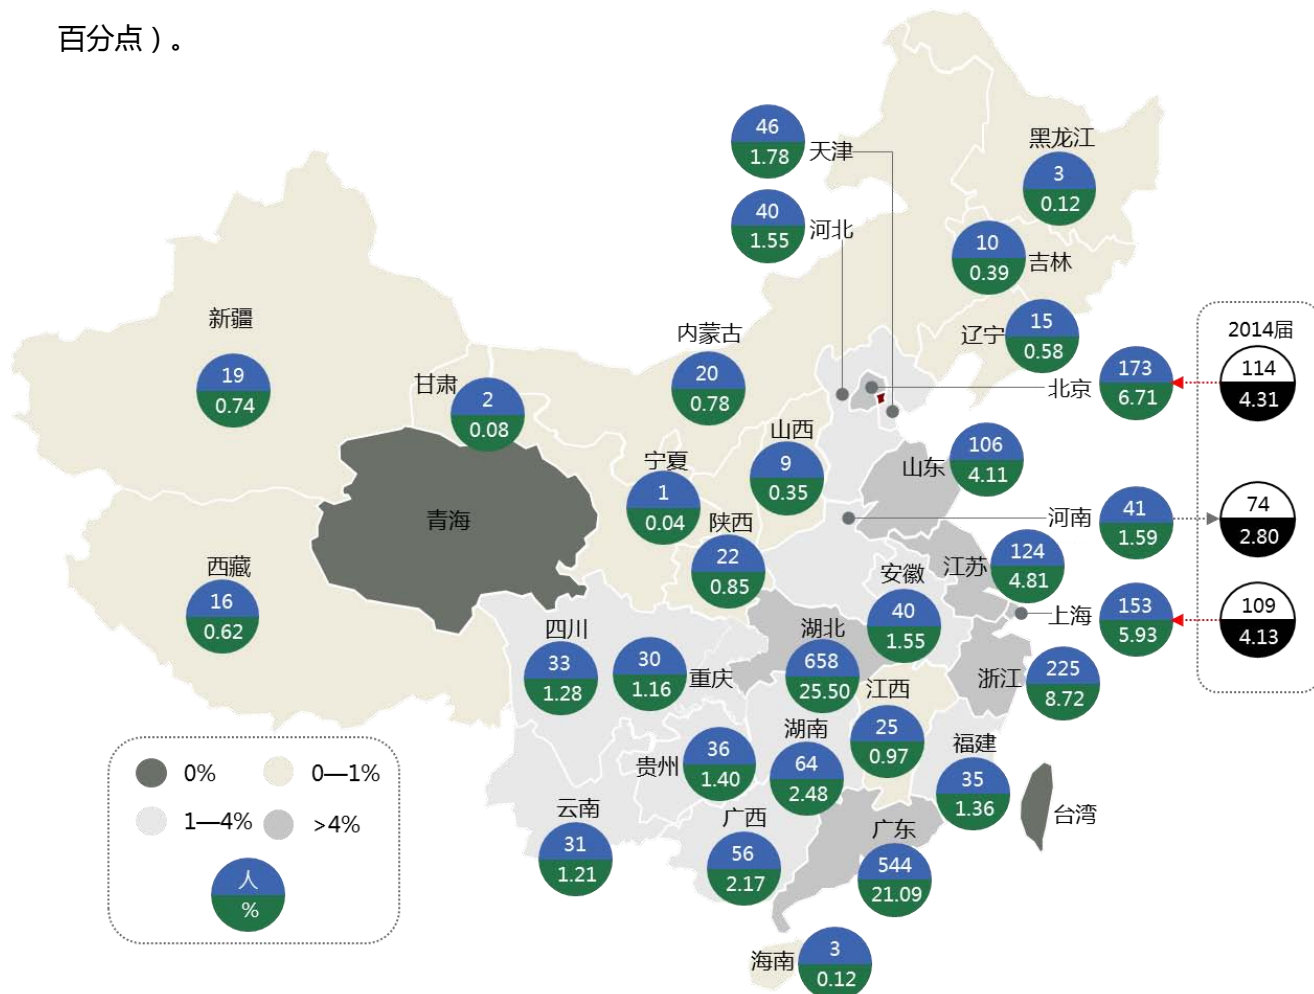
百分点）。

46
1.78
天津

40
1.55
河北

黑龙江
3
0.12

10
0.39
吉林

辽宁
15
0.58

新疆
19
0.74

甘肃
2
0.08

内蒙古
20
0.78

北京
173
6.71

2014届
114
4.31

山西
9
0.35

宁夏
1
0.04

山东
106
4.11

青海

陕西
22
0.85

河南
41
1.59

74
2.80

西藏
16
0.62

安徽
40
1.55

江苏
124
4.81

上海
153
5.93

109
4.13

四川
33
1.28

30
1.16
重庆

湖北
658
25.50

江西

浙江
225
8.72

湖南
64
2.48

25
0.97

福建
35
1.36

贵州
36
1.40

台湾

云南
31
1.21

广西
56
2.17

广东
544
21.09

海南
3
0.12

0%
0—1%
1—4%
>4%
人
%